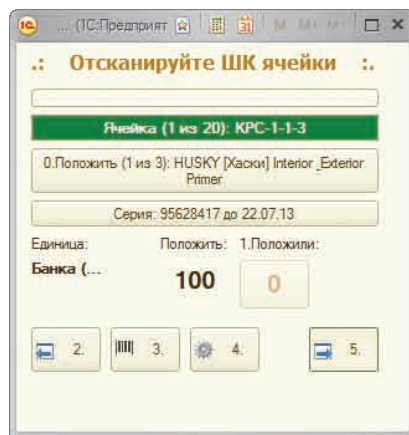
... (1С:Предприят M M+ M-

.: Отсканируйте ШК ячейки :.

Ячейка (1 из 20): КРС-1-1-3

0.Положить (1 из 3): HUSKY [Хаски] Interior_Exterior Primer

Серия: 95628417 до 22.07.13

Единица: Положить: 1.Положили:

Банка (... 100 0

2. 3. 4. 5.